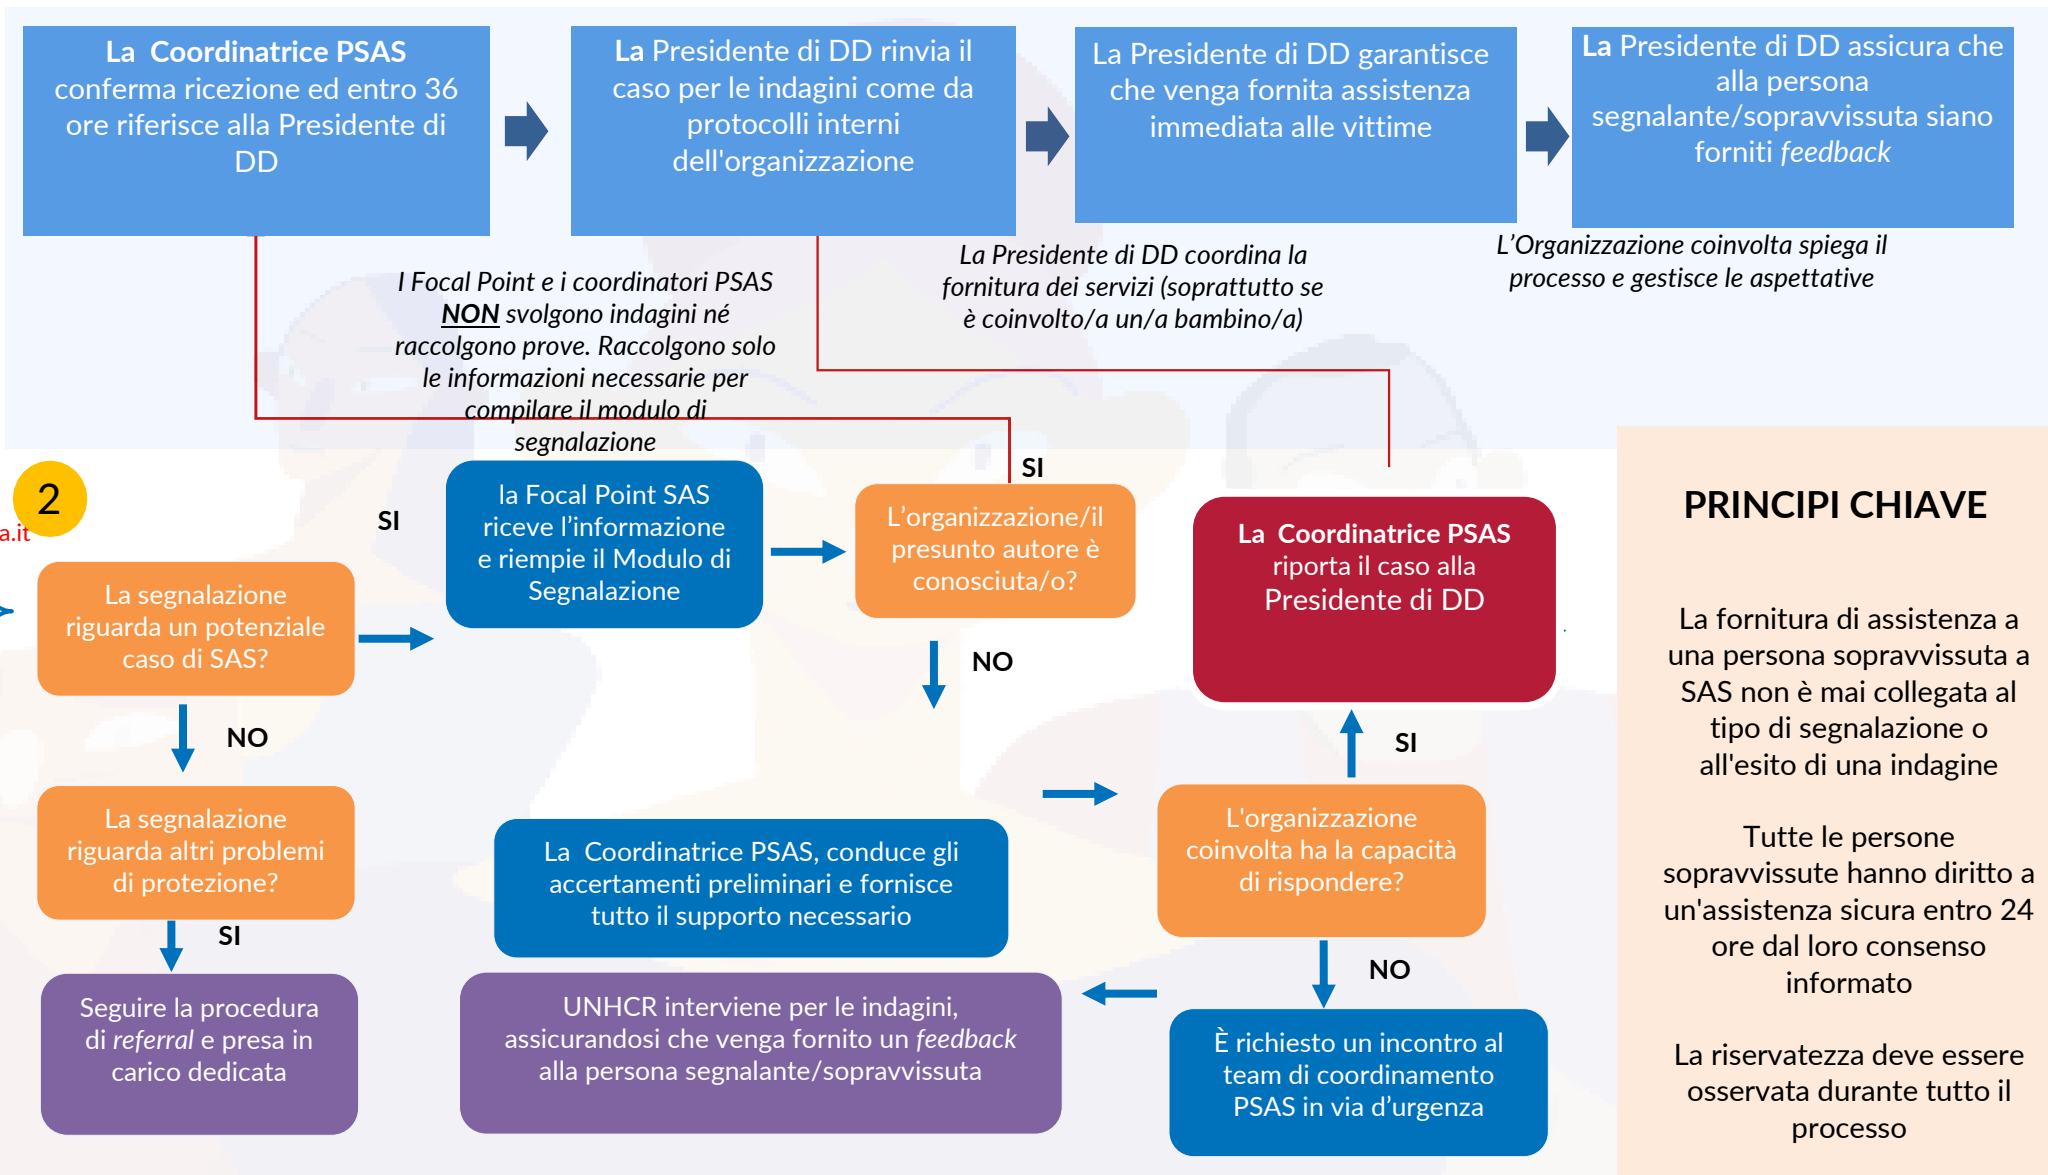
La Coordinatrice PSAS conferma ricezione ed entro 36 ore riferisce alla Presidente di DD

La Presidente di DD rinvia il caso per le indagini come da protocolli interni dell'organizzazione

La Presidente di DD garantisce che venga fornita assistenza immediata alle vittime

La Presidente di DD assicura che alla persona segnalante/sopravvissuta siano forniti *feedback*

*I Focal Point e i coordinatori PSAS **NON** svolgono indagini né raccolgono prove. Raccolgono solo le informazioni necessarie per compilare il modulo di segnalazione*

*La Presidente di DD coordina la fornitura dei servizi (soprattutto se è coinvolto/a un/a bambino/a)*

*L'Organizzazione coinvolta spiega il processo e gestisce le aspettative*

2

a.it

SI

la Focal Point SAS riceve l'informazione e riempie il Modulo di Segnalazione

SI

L'organizzazione/il presunto autore è conosciuta/o?

La Coordinatrice PSAS riporta il caso alla Presidente di DD

PRINCIPI CHIAVE

La segnalazione riguarda un potenziale caso di SAS?

NO

NO

SI

La segnalazione riguarda altri problemi di protezione?

La Coordinatrice PSAS, conduce gli accertamenti preliminari e fornisce tutto il supporto necessario

L'organizzazione coinvolta ha la capacità di rispondere?

SI

NO

Seguire la procedura di *referral* e presa in carico dedicata

UNHCR interviene per le indagini, assicurandosi che venga fornito un *feedback* alla persona segnalante/sopravvissuta

È richiesto un incontro al team di coordinamento PSAS in via d'urgenza

La fornitura di assistenza a una persona sopravvissuta a SAS non è mai collegata al tipo di segnalazione o all'esito di una indagine

Tutte le persone sopravvissute hanno diritto a un'assistenza sicura entro 24 ore dal loro consenso informato

La riservatezza deve essere osservata durante tutto il processo